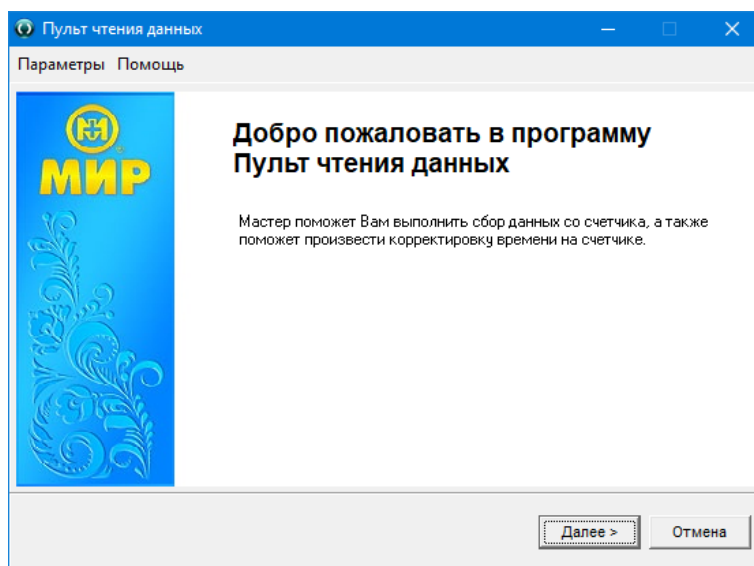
Пульт чтения данных

Параметры Помощь

МИР

Добро пожаловать в программу Пульт чтения данных

Мастер поможет Вам выполнить сбор данных со счетчика, а также поможет произвести корректировку времени на счетчике.

Далее >

Отмена